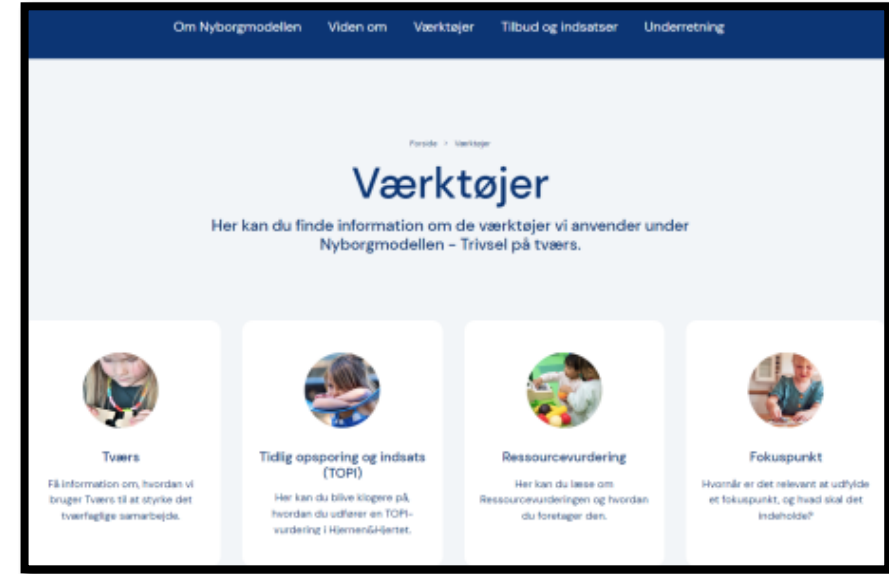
Om Nyborgmodellen Viden om Værktøjer Tilbud og indsatser Underretning

Forside > Værktøjer

Værktøjer

Her kan du finde information om de værktøjer vi anvender under Nyborgmodellen - Trivsel på tværs.

Tværs

Få information om, hvordan vi bruger Tværs til at styrke det tværfaglige samarbejde.

Tidlig opsporing og indsats (TOPI)

Her kan du blive klogere på, hvordan du udfører en TOPI-vurdering i Hjernen&Hjertet.

Ressourcevurdering

Her kan du læse om Ressourcevurderingen og hvordan du foretager den.

Fokuspunkt

Hvornår er det relevant at udfylde et fokuspunkt, og hvad skal det indeholde?